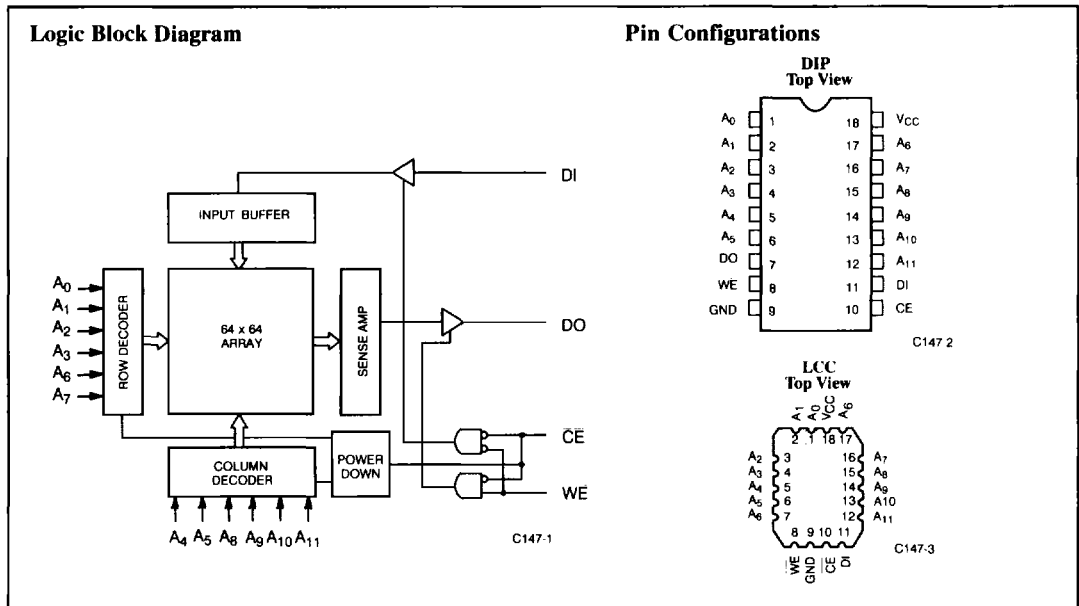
Logic Block Diagram

INPUT BUFFER

DI

$A_0$
$A_1$
$A_2$
$A_3$
$A_6$
$A_7$

ROW DECODER

64 x 64 ARRAY

SENSE AMP

DO

COLUMN DECODER

POWER DOWN

$\overline{CE}$

$\overline{WE}$

$A_4$ $A_5$ $A_8$ $A_9$ $A_{10}$ $A_{11}$

C147-1

Pin Configurations

DIP
Top View

| | | | |
|---|---|---|---|
| $A_0$ | 1 | 18 | $V_{CC}$ |
| $A_1$ | 2 | 17 | $A_6$ |
| $A_2$ | 3 | 16 | $A_7$ |
| $A_3$ | 4 | 15 | $A_8$ |
| $A_4$ | 5 | 14 | $A_9$ |
| $A_5$ | 6 | 13 | $A_{10}$ |
| DO | 7 | 12 | $A_{11}$ |
| $\overline{WE}$ | 8 | 11 | DI |
| GND | 9 | 10 | $\overline{CE}$ |

C147 2

LCC
Top View

$A_1$ $A_0$ $V_{CC}$ $A_6$
2 1 18 17
$A_2$ 3
$A_3$ 4
$A_4$ 5
$A_5$ 6
$A_6$ 7
16 $A_7$
15 $A_8$
14 $A_9$
13 A10
12 $A_{11}$
8 9 10 11
$\overline{WE}$ GND $\overline{CE}$ DI

C147-3